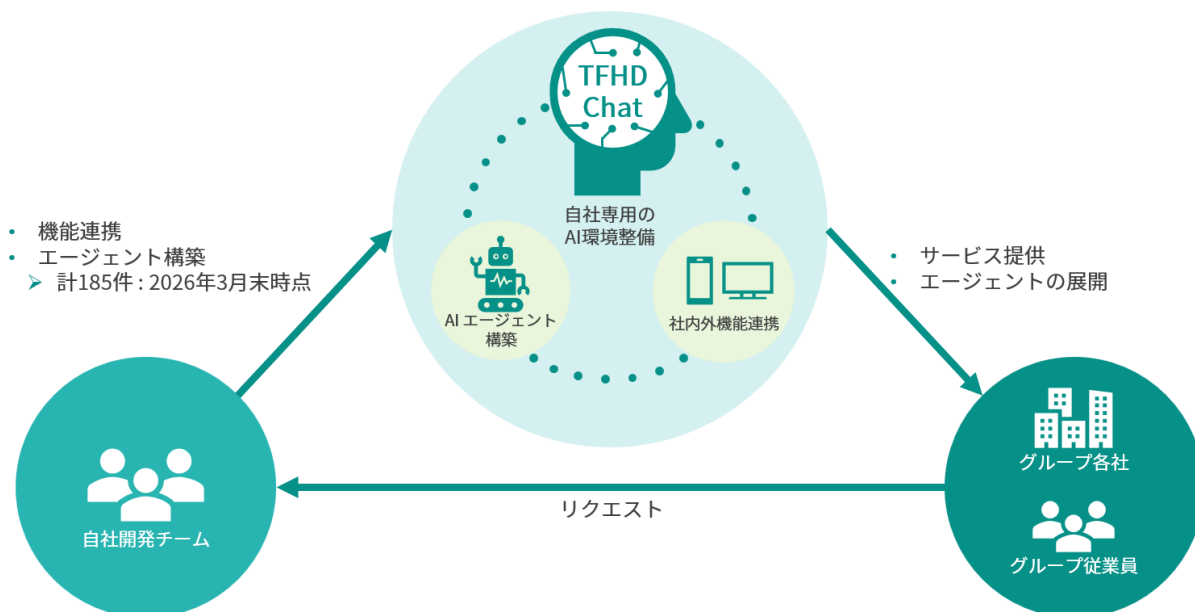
TFHD
Chat

自社専用の
AI環境整備

AI エージェント
構築

社内外機能連携

• 機能連携
• エージェント構築
➢ 計185件 : 2026年3月末時点

• サービス提供
• エージェントの展開

自社開発チーム

リクエスト

グループ各社

グループ従業員